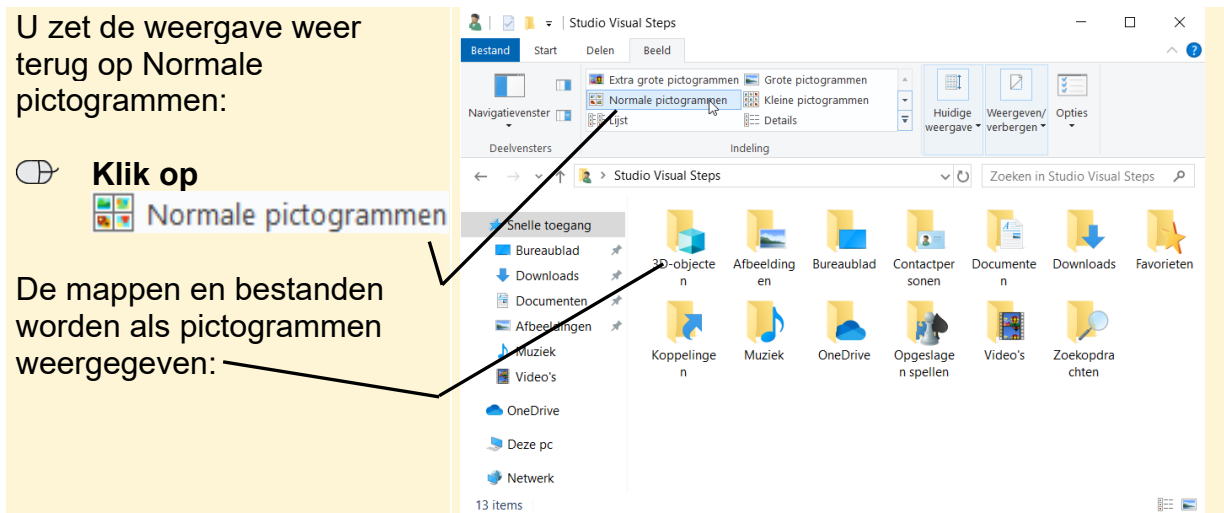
U zet de weergave weer terug op Normale pictogrammen:

Klik op
Normale pictogrammen

De mappen en bestanden worden als pictogrammen weergegeven:

Studio Visual Steps

Bestand Start Delen Beeld

Navigatievenster
Deelvensters

Extra grote pictogrammen
Grote pictogrammen
Normale pictogrammen
Kleine pictogrammen
Lijst
Details
Indeling

Huidige weergave
Weergeven/ verbergen
Opties

Studio Visual Steps
Zoeken in Studio Visual Steps

Snelle toegang
Bureaublad
Downloads
Documenten
Afbeeldingen
Muziek
Video's
OneDrive
Deze pc
Netwerk

3D-objecten
Afbeeldingen
Bureaublad
Contactpersonen
Documenten
Downloads
Favorieten
Koppelingen
Muziek
OneDrive
Opgeslagen spellen
Video's
Zoekopdrachten

13 items